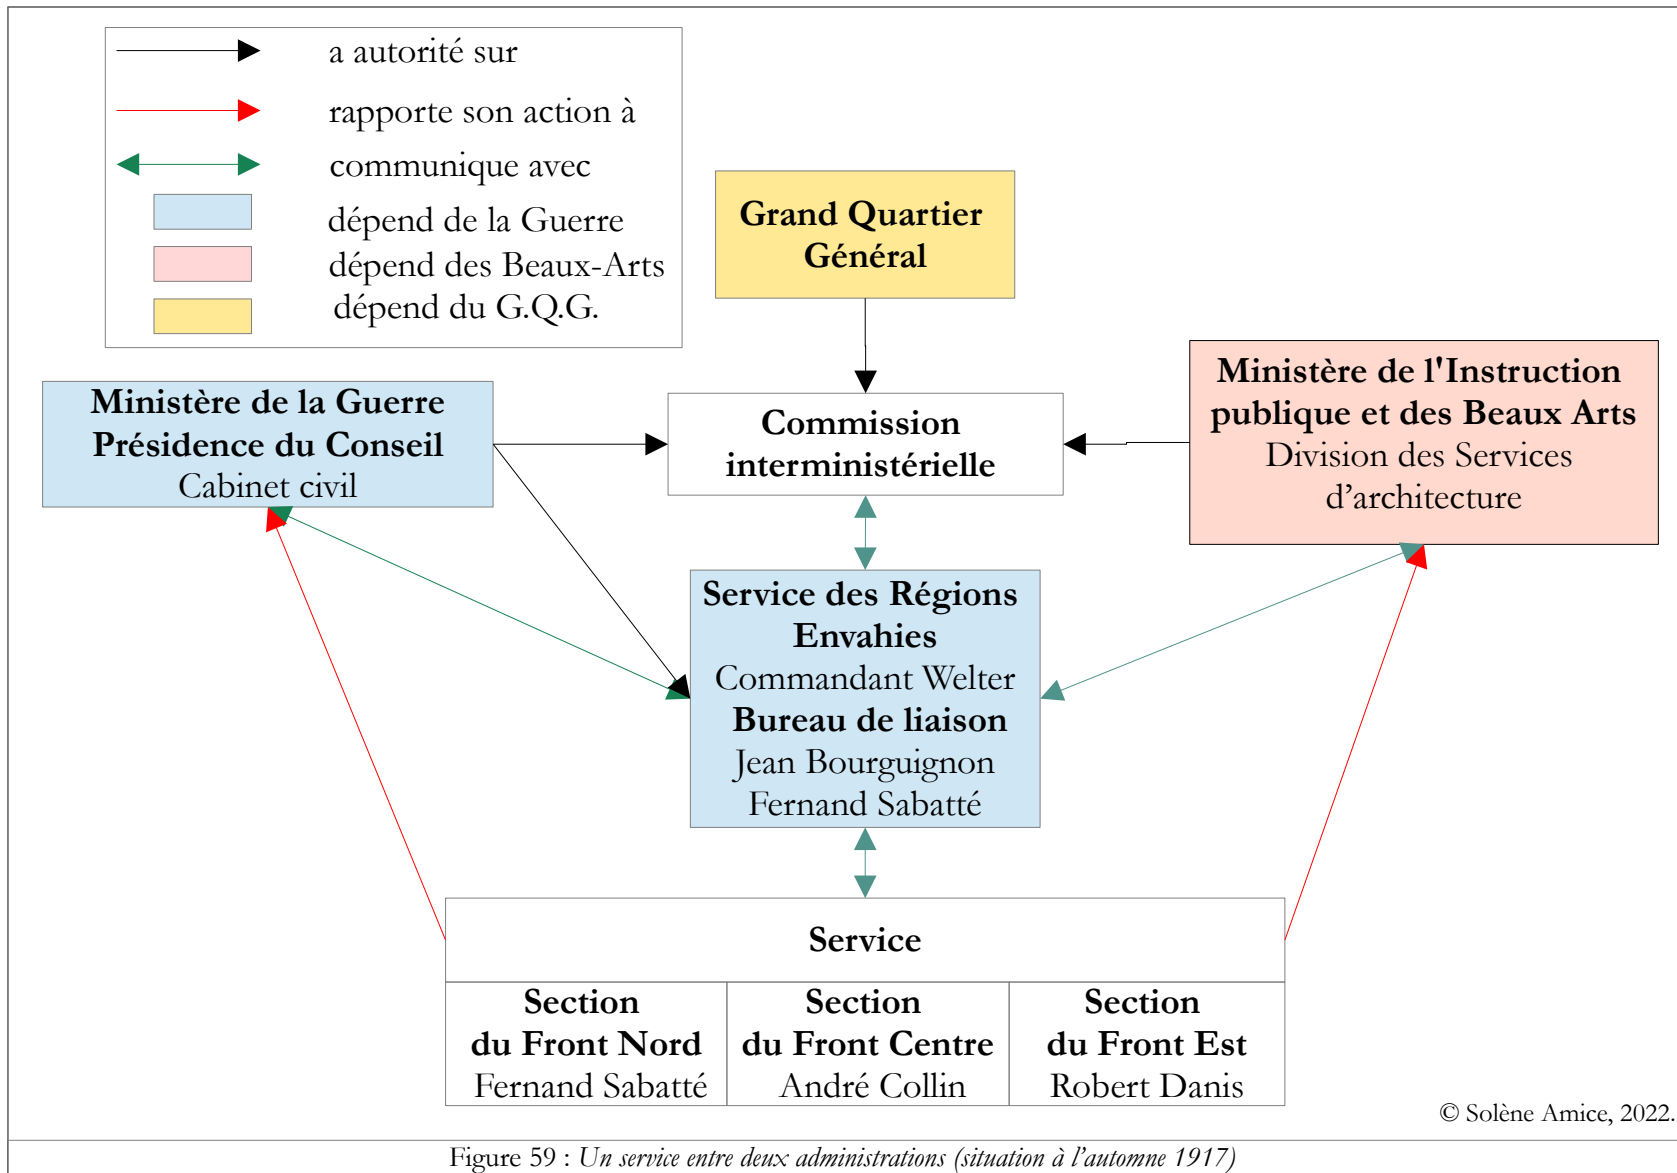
a autorité sur
rapporte son action à
communique avec
dépend de la Guerre
dépend des Beaux-Arts
dépend du G.Q.G.

**Grand Quartier Général**

**Ministère de la Guerre Présidence du Conseil**
Cabinet civil

**Commission interministérielle**

**Ministère de l'Instruction publique et des Beaux Arts**
Division des Services d'architecture

**Service des Régions Envahies**
Commandant Welter
**Bureau de liaison**
Jean Bourguignon
Fernand Sabatté

**Service**

| **Section du Front Nord** Fernand Sabatté | **Section du Front Centre** André Collin | **Section du Front Est** Robert Danis |
|---|---|---|

© Solène Amice, 2022.

Figure 59 : *Un service entre deux administrations (situation à l'automne 1917)*